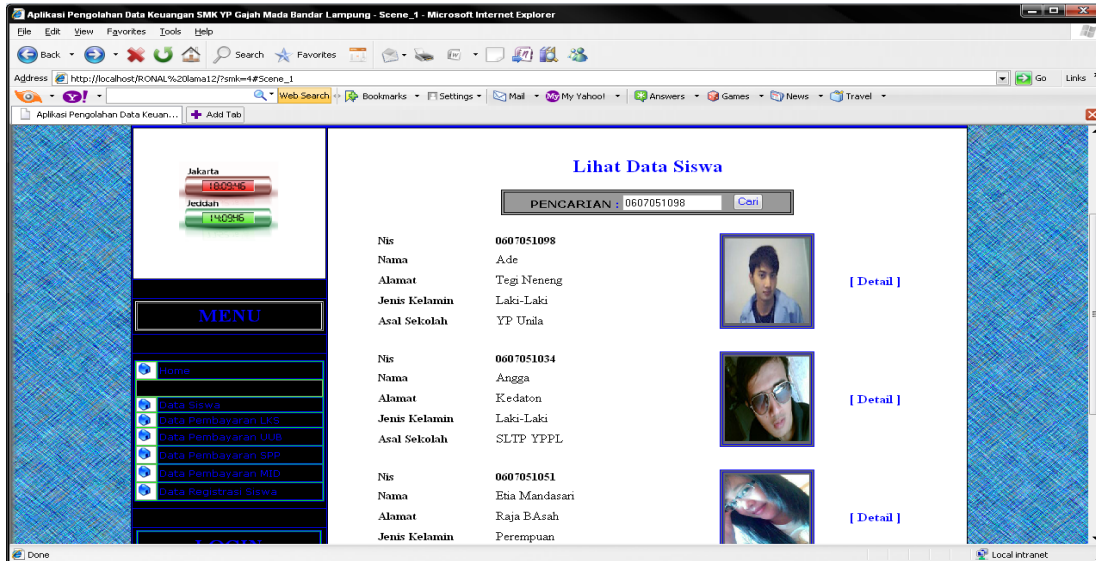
Aplikasi Pengolahan Data Keuangan SMK YP Gajah Mada Bandar Lampung - Scene_1 - Microsoft Internet Explorer

File Edit View Favorites Tools Help

Back Search Favorites

Address http://localhost/RONAL%20lama12/?smk=4#Scene_1 Go Links

Web Search Bookmarks Settings Mail My Yahoo! Answers Games News Travel

Aplikasi Pengolahan Data Keuan... Add Tab

Jakarta
18:09:46
Jeddah
14:09:46

MENU

Home

Data Siswa
Data Pembayaran LKS
Data Pembayaran UUB
Data Pembayaran SPP
Data Pembayaran MID
Data Registrasi Siswa

LOGIN

Lihat Data Siswa

PENCARIAN : 0607051098 Cari

| | |
|---|---|
| Nis | 0607051098 |
| Nama | Ade |
| Alamat | Tegi Neneng |
| Jenis Kelamin | Laki-Laki |
| Asal Sekolah | YP Unila |

[ Detail ]

| | |
|---|---|
| Nis | 0607051034 |
| Nama | Angga |
| Alamat | Kedaton |
| Jenis Kelamin | Laki-Laki |
| Asal Sekolah | SLTP YPPL |

[ Detail ]

| | |
|---|---|
| Nis | 0607051051 |
| Nama | Etia Mandasari |
| Alamat | Raja BAsah |
| Jenis Kelamin | Perempuan |

[ Detail ]

Done Local intranet